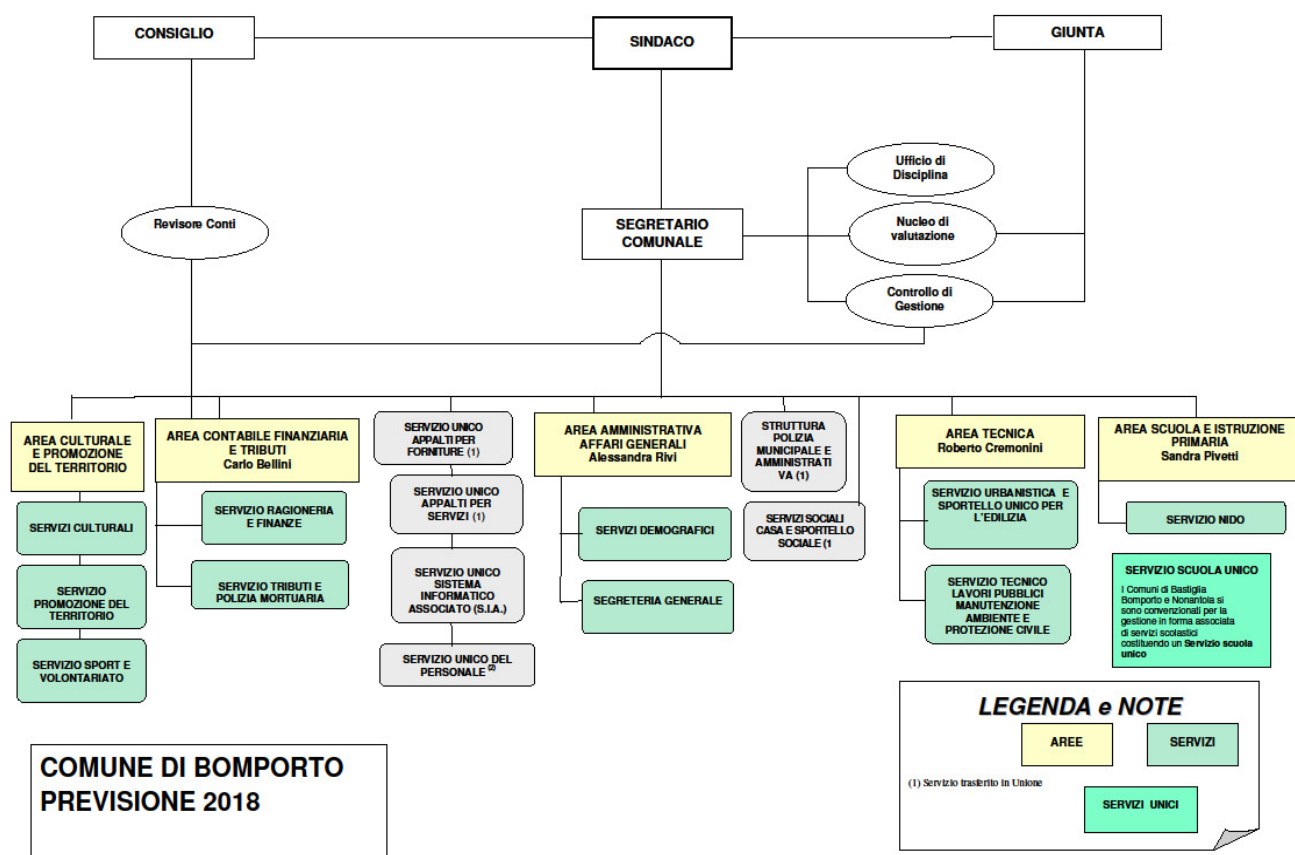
CONSIGLIO

SINDACO

GIUNTA

Ufficio di Disciplina

Revisore Conti

SEGRETARIO COMUNALE

Nucleo di valutazione

Controllo di Gestione

AREA CULTURALE E PROMOZIONE DEL TERRITORIO

SERVIZI CULTURALI

SERVIZIO PROMOZIONE DEL TERRITORIO

SERVIZIO SPORT E VOLONTARIATO

AREA CONTABILE FINANZIARIA E TRIBUTI
Carlo Bellini

SERVIZIO RAGIONERIA E FINANZE

SERVIZIO TRIBUTI E POLIZIA MORTUARIA

SERVIZIO UNICO APPALTI PER FORNITURE (1)

SERVIZIO UNICO APPALTI PER SERVIZI (1)

SERVIZIO UNICO SISTEMA INFORMATICO ASSOCIATO (S.I.A.)

SERVIZIO UNICO DEL PERSONALE $^{(2)}$

AREA AMMINISTRATIVA AFFARI GENERALI
Alessandra Rivi

SERVIZI DEMOGRAFICI

SEGRETERIA GENERALE

STRUTTURA POLIZIA MUNICIPALE E AMMINISTRATIVA (1)

SERVIZI SOCIALI CASA E SPORTELLO SOCIALE (1

AREA TECNICA
Roberto Cremonini

SERVIZIO URBANISTICA E SPORTELLO UNICO PER L'EDILIZIA

SERVIZIO TECNICO LAVORI PUBBLICI MANUTENZIONE AMBIENTE E PROTEZIONE CIVILE

AREA SCUOLA E ISTRUZIONE PRIMARIA
Sandra Pivetti

SERVIZIO NIDO

SERVIZIO SCUOLA UNICO
I Comuni di Bastiglia Bomporto e Nonantola si sono convenzionati per la gestione in forma associata di servizi scolastici costituendo un Servizio scuola unico

COMUNE DI BOMPORTO
PREVISIONE 2018

LEGENDA e NOTE

AREE

SERVIZI

(1) Servizio trasferito in Unione

SERVIZI UNICI